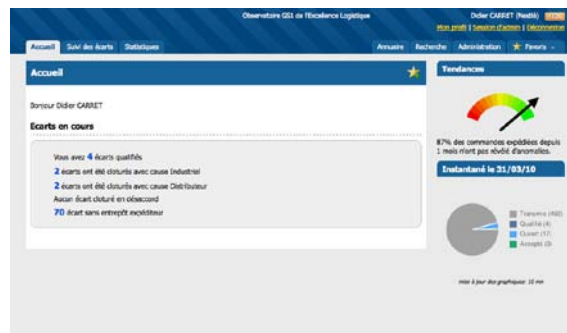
Observatoire QSL de l'Excellence Logistique

Didier CARRET (Nestlé) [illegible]

Mon profil | Session d'admin | Déconnexion

Accueil | Suivi des écarts | Statistiques

Annuaire | Recherche | Administration | Favoris

Accueil

Bonjour Didier CARRET

Ecarts en cours

Vous avez 4 écarts qualifiés

2 écarts ont été cloturés avec cause Industriel

2 écarts ont été cloturés avec cause Distributeur

Aucun écart cloturé en désaccord

70 écart sans entrepôt expéditeur

Tendances

87% des commandes expédiées depuis 1 mois n'ont pas révélé d'anomalies.

Instantané le 31/03/10

Transmis (460)
Qualifié (4)
Ouvert (17)
Accepté (3)

mise à jour des graphiques: 10 mn